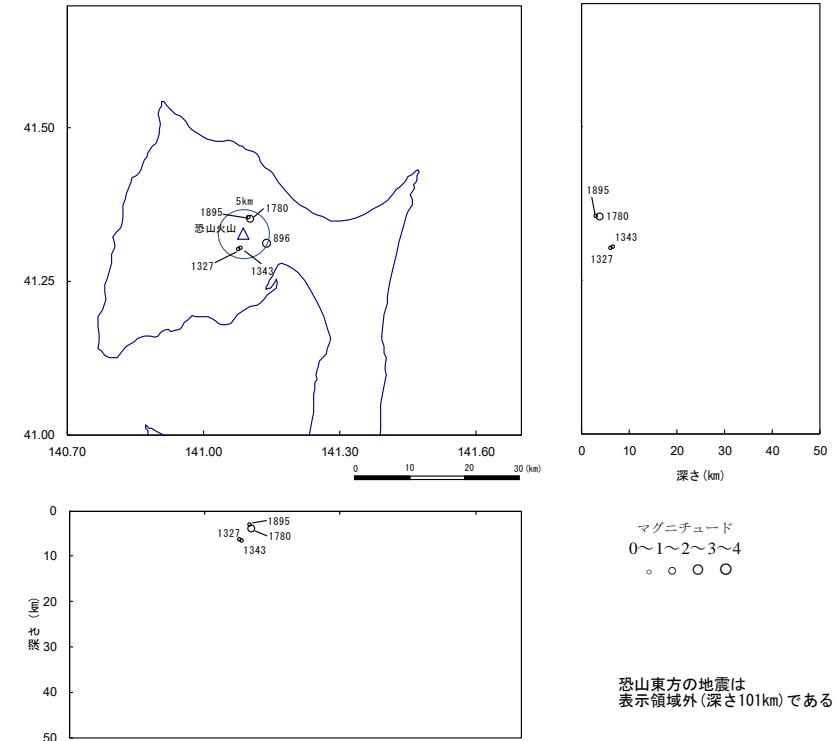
41.50
41.25
41.00
140.70
141.00
141.30
141.60
5km
1895
1780
恐山火山
896
1327
1343
0
10
20
30 (km)

1895
1780
1343
1327
0
10
20
30
40
50
深さ(km)

0
10
20
30
40
50
深さ (km)
1895
1327
1780
1343

マグニチュード
0〜1〜2〜3〜4

恐山東方の地震は
表示領域外(深さ101km)である